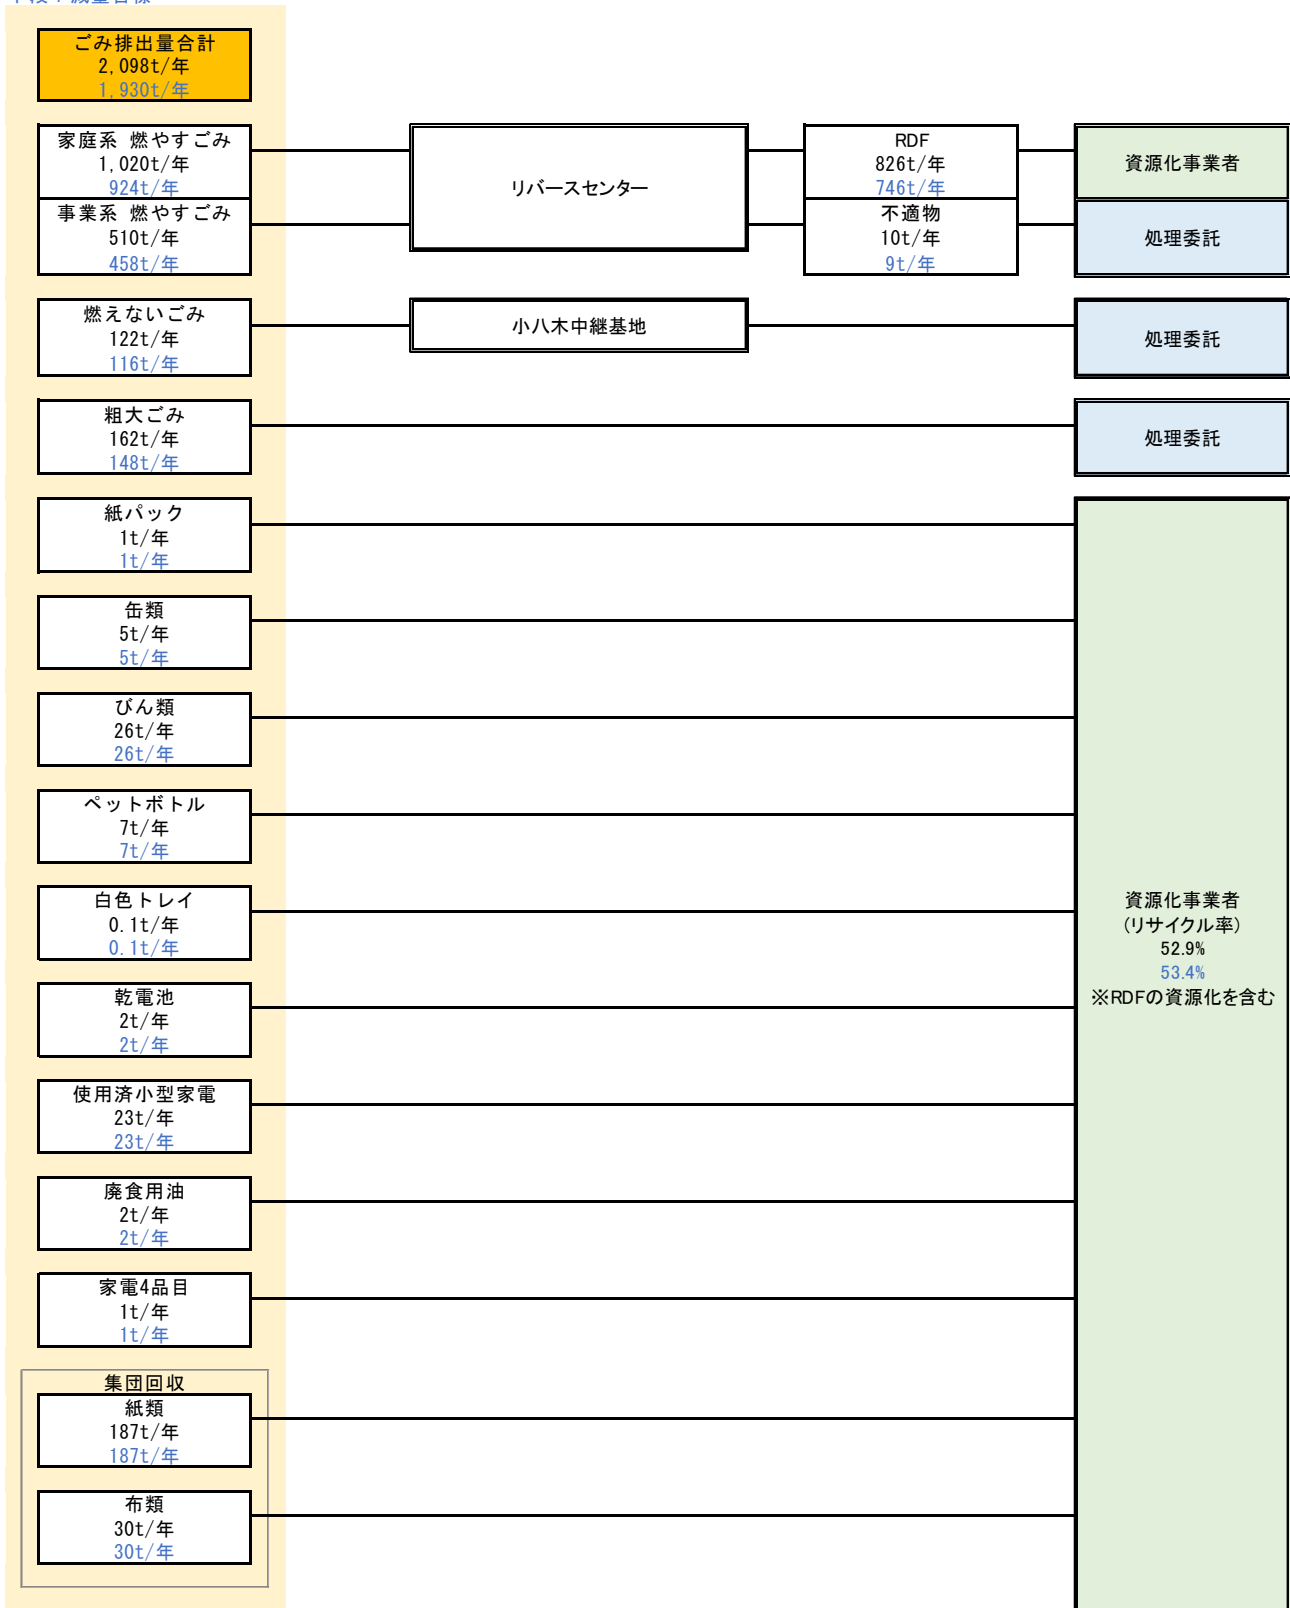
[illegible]

ごみ排出量合計
2,098t/年
1,930t/年

家庭系 燃やすごみ
1,020t/年
924t/年

事業系 燃やすごみ
510t/年
458t/年

リバースセンター

RDF
826t/年
746t/年

不適物
10t/年
9t/年

資源化事業者

処理委託

燃えないごみ
122t/年
116t/年

小八木中継基地

処理委託

粗大ごみ
162t/年
148t/年

処理委託

紙パック
1t/年
1t/年

缶類
5t/年
5t/年

びん類
26t/年
26t/年

ペットボトル
7t/年
7t/年

白色トレイ
0.1t/年
0.1t/年

乾電池
2t/年
2t/年

使用済小型家電
23t/年
23t/年

廃食用油
2t/年
2t/年

家電4品目
1t/年
1t/年

集団回収

紙類
187t/年
187t/年

布類
30t/年
30t/年

資源化事業者
(リサイクル率)
52.9%
53.4%
※RDFの資源化を含む